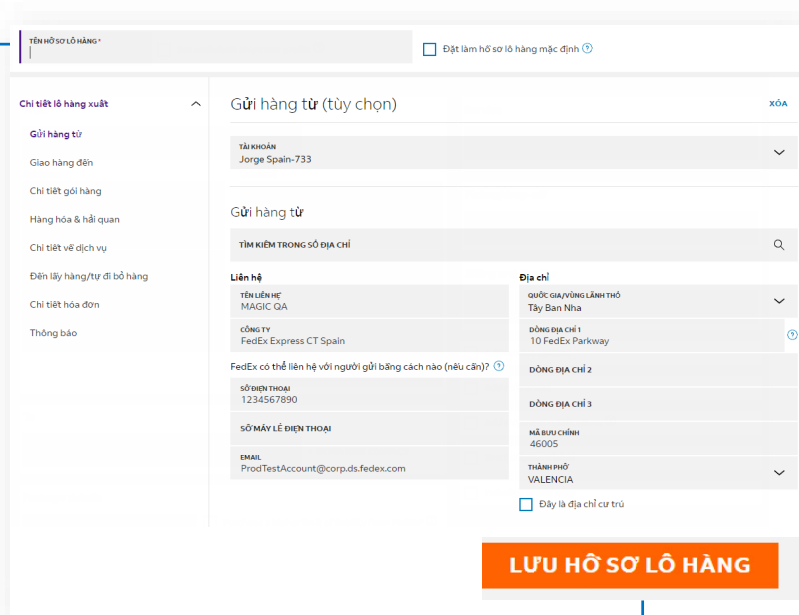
TÊN HỒ SƠ LÔ HÀNG *

Đặt làm hồ sơ lô hàng mặc định ?

Chi tiết lô hàng xuất

Gửi hàng từ

Giao hàng đến

Chi tiết gói hàng

Hàng hóa & hải quan

Chi tiết về dịch vụ

Đến lấy hàng/tự đi bỏ hàng

Chi tiết hóa đơn

Thông báo

Gửi hàng từ (tùy chọn)

XÓA

TÀI KHOẢN
Jorge Spain-733

Gửi hàng từ

TÌM KIẾM TRONG SỔ ĐỊA CHỈ

Liên hệ

TÊN LIÊN HỆ
MAGIC QA

CÔNG TY
FedEx Express CT Spain

FedEx có thể liên hệ với người gửi bằng cách nào (nếu cần)? ?

SỐ ĐIỆN THOẠI
1234567890

SỐ MÁY LẺ ĐIỆN THOẠI

EMAIL
ProdTestAccount@corp.ds.fedex.com

Địa chỉ

QUỐC GIA/VÙNG LÃNH THỔ
Tây Ban Nha

DÒNG ĐỊA CHỈ 1
10 FedEx Parkway

DÒNG ĐỊA CHỈ 2

DÒNG ĐỊA CHỈ 3

MÃ BƯU CHÍNH
46005

THÀNH PHỐ
VALENCIA

Đây là địa chỉ cư trú

LƯU HỒ SƠ LÔ HÀNG